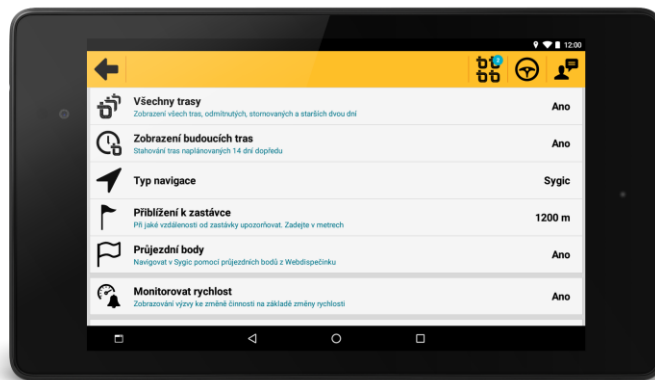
12:00

Všechny trasy
Zobrazení všech tras, odmítnutých, stornovaných a starších dvou dní
Ano

Zobrazení budoucích tras
Stahování tras naplánovaných 14 dní dopředu
Ano

Typ navigace
Sygic

Přiblížení k zastávce
Při jaké vzdálenosti od zastávky upozorňovat. Zadejte v metrech
1200 m

Průjezdní body
Navigovat v Sygic pomocí průjezdních bodů z Webdispečinku
Ano

Monitorovat rychlost
Zobrazování výzvy ke změně činnosti na základě změny rychlosti
Ano